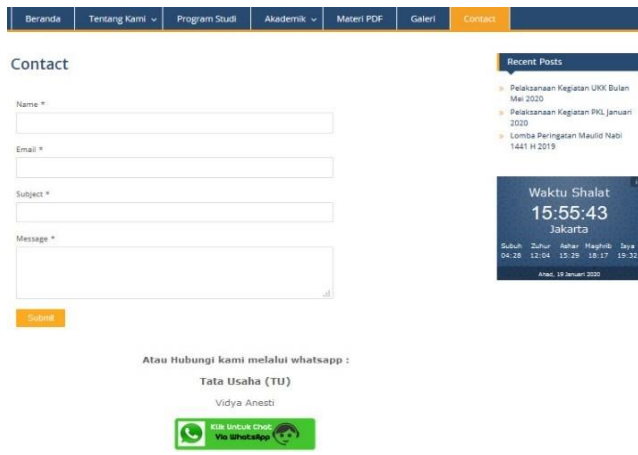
Beranda | Tentang Kami | Program Studi | Akademik | Materi PDF | Galeri | Contact

Contact

Name *

Email *

Subject *

Message *

Submit

Atau Hubungi kami melalui whatsapp :

Tata Usaha (TU)

Vidya Anesti

Klik Untuk Chat Via WhatsApp

Recent Posts

» Pelaksanaan Kegiatan UKK Bulan Mei 2020

» Pelaksanaan Kegiatan PKL Januari 2020

» Lomba Peringatan Maulid Nabi 1441 H 2019

Waktu Shalat

15:55:43

Jakarta

| Subuh | Zuhur | Ashar | Maghrib | Isya |
|---|---|---|---|---|
| 04:28 | 12:04 | 15:29 | 18:17 | 19:32 |

Ahad, 19 Januari 2020